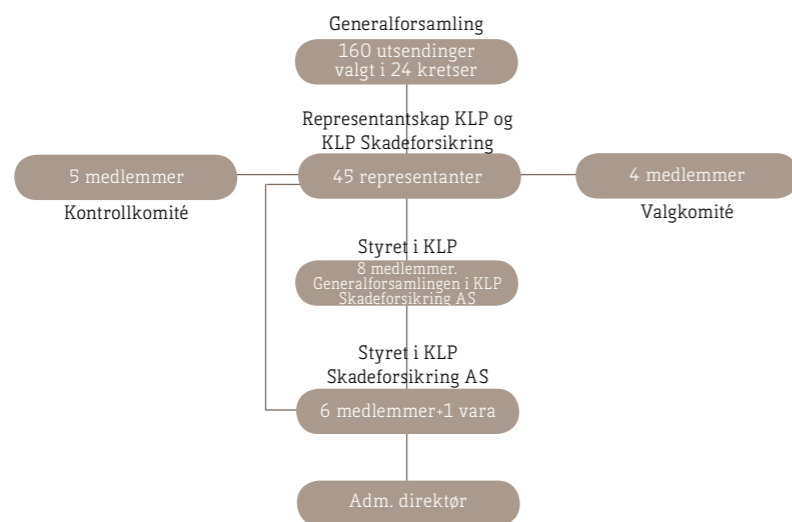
Generalforsamling
160 utsendinger valgt i 24 kretser

Representantskap KLP og KLP Skadeforsikring
45 representanter

5 medlemmer
Kontrollkomité

4 medlemmer
Valgkomité

Styret i KLP
8 medlemmer. Generalforsamlingen i KLP Skadeforsikring AS

Styret i KLP Skadeforsikring AS
6 medlemmer+1 vara

Adm. direktør